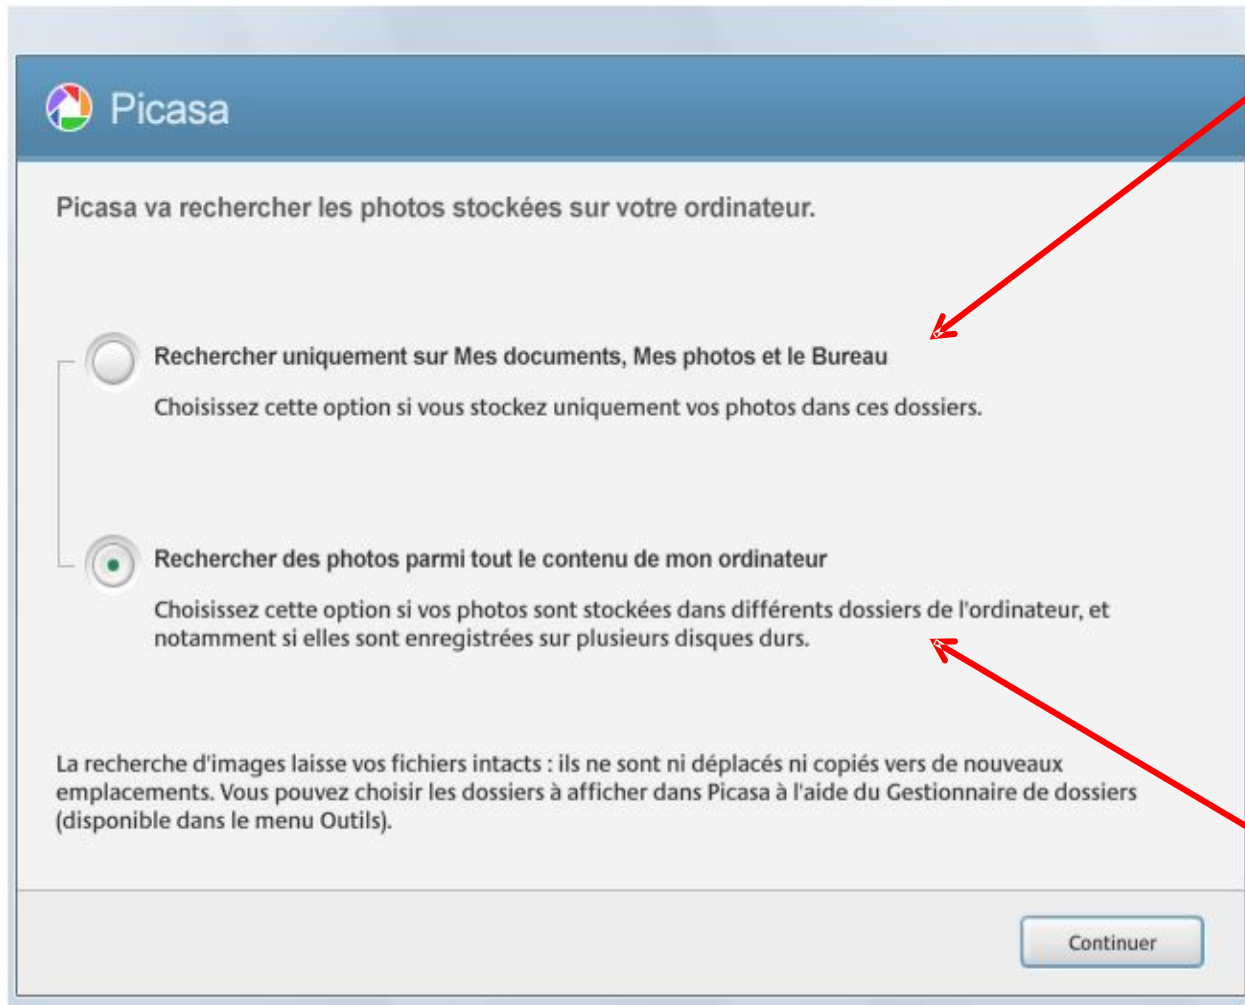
Picasa

Picasa va rechercher les photos stockées sur votre ordinateur.

Rechercher uniquement sur Mes documents, Mes photos et le Bureau

Choisissez cette option si vous stockez uniquement vos photos dans ces dossiers.

Rechercher des photos parmi tout le contenu de mon ordinateur

Choisissez cette option si vos photos sont stockées dans différents dossiers de l'ordinateur, et notamment si elles sont enregistrées sur plusieurs disques durs.

La recherche d'images laisse vos fichiers intacts : ils ne sont ni déplacés ni copiés vers de nouveaux emplacements. Vous pouvez choisir les dossiers à afficher dans Picasa à l'aide du Gestionnaire de dossiers (disponible dans le menu Outils).

Continuer